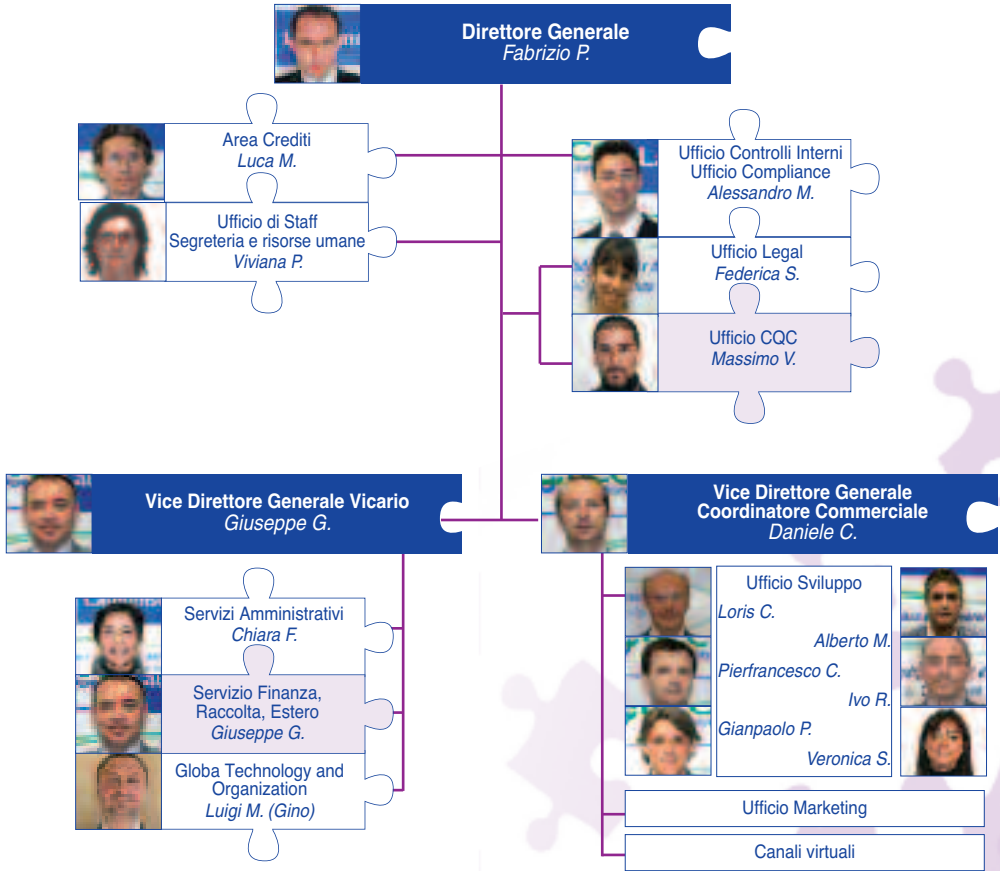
Direttore Generale
Fabrizio P.

Area Crediti
Luca M.

Ufficio di Staff
Segreteria e risorse umane
Viviana P.

Ufficio Controlli Interni
Ufficio Compliance
Alessandro M.

Ufficio Legal
Federica S.

Ufficio CQC
Massimo V.

Vice Direttore Generale Vicario
Giuseppe G.

Servizi Amministrativi
Chiara F.

Servizio Finanza, Raccolta, Estero
Giuseppe G.

Globa Technology and Organization
Luigi M. (Gino)

Vice Direttore Generale
Coordinatore Commerciale
Daniele C.

Ufficio Sviluppo
Loris C.
Alberto M.
Pierfrancesco C.
Ivo R.
Gianpaolo P.
Veronica S.

Ufficio Marketing

Canali virtuali